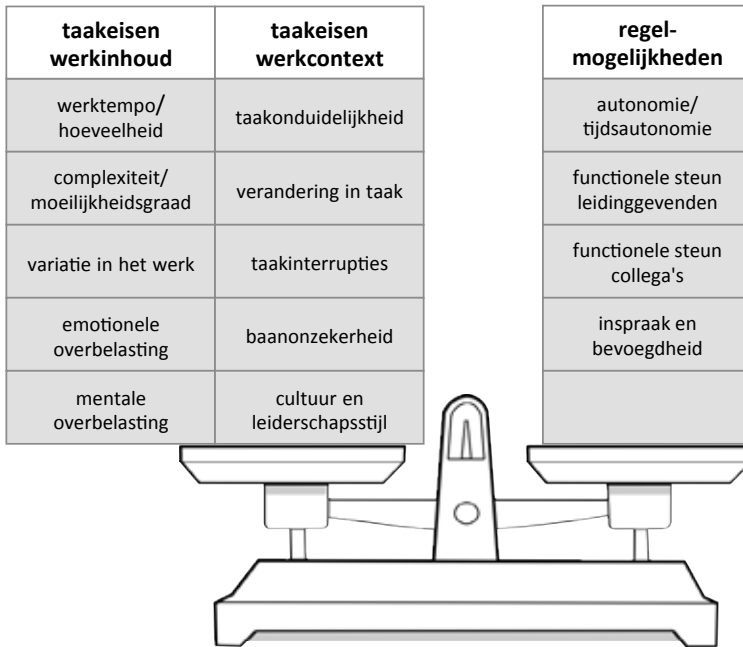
| taakeisen werkinhoud | taakeisen werkcontext |
|---|---|
| werktempo/ hoeveelheid | taakonduidelijkheid |
| complexiteit/ moeilijkheidsgraad | verandering in taak |
| variatie in het werk | taakinterrupties |
| emotionele overbelasting | baanonzekerheid |
| mentale overbelasting | cultuur en leiderschapsstijl |

| regel-mogelijkheden |
|---|
| autonomie/ tijdsautonomie |
| functionele steun leidinggevenden |
| functionele steun collega's |
| inspraak en bevoegdheid |
| |